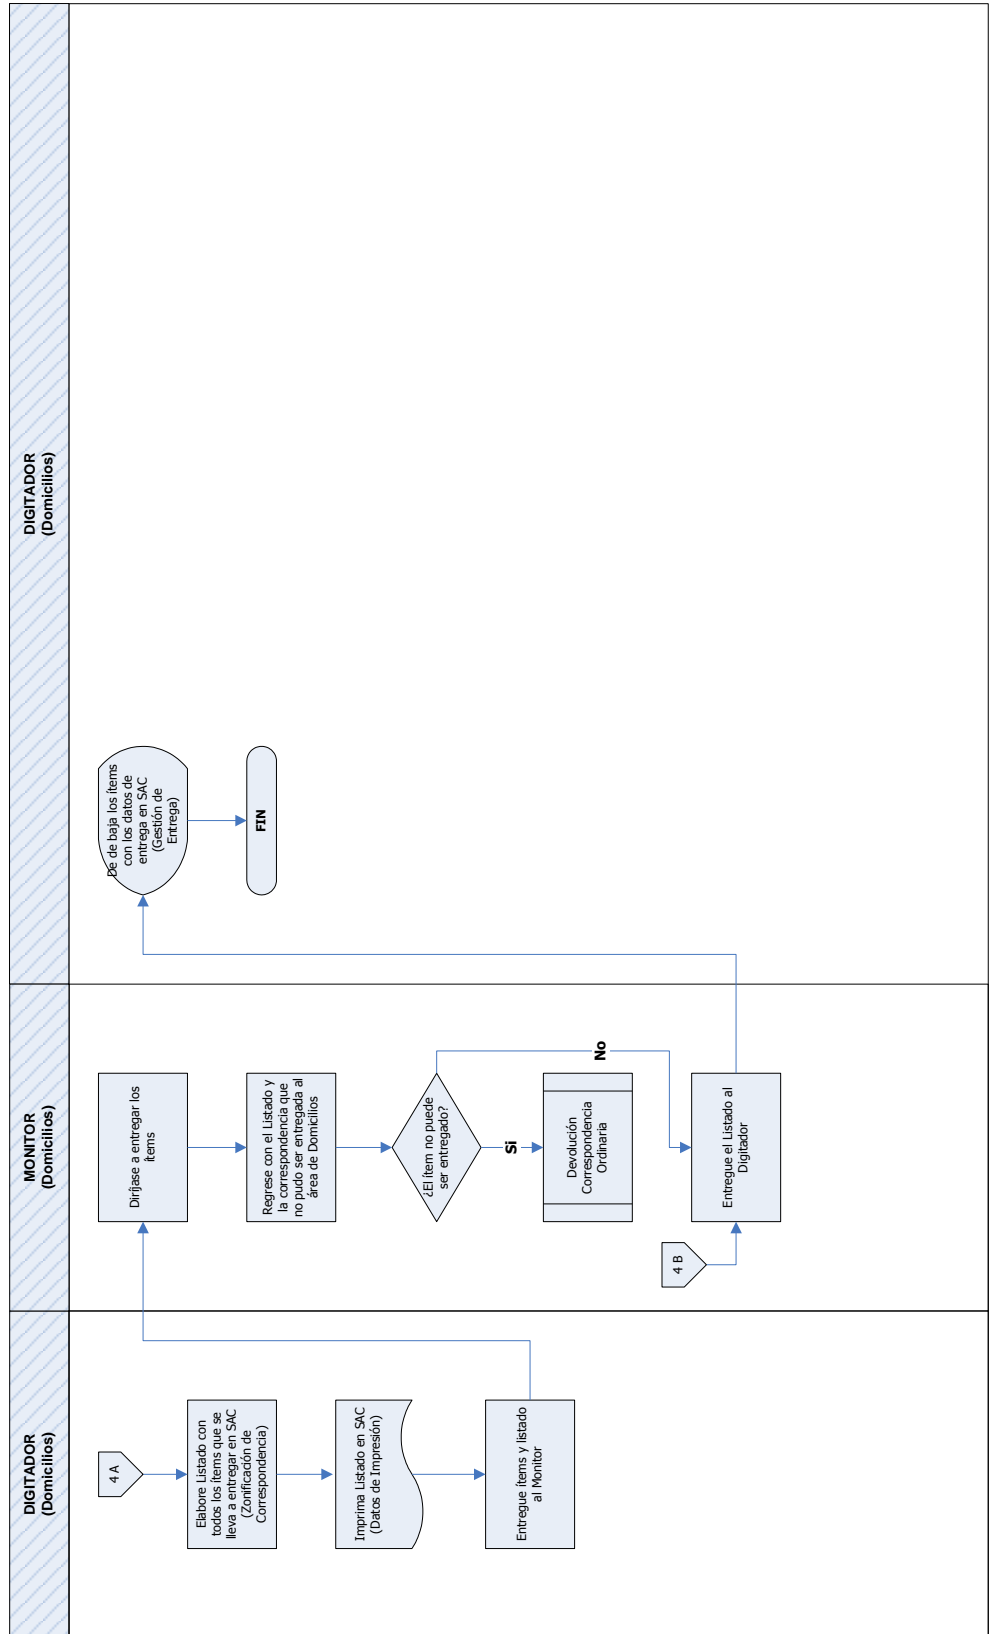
DIGITADOR (Domicilios)

MONITOR (Domicilios)

DIGITADOR (Domicilios)

4 A

Elabore Listado con todos los ítems que se lleva a entregar en SAC (Zonificación de Correspondencia)

Imprima Listado en SAC (Datos de Impresión)

Entregue ítems y listado al Monitor

Diríjase a entregar los ítems

Regrese con el Listado y la correspondencia que no pudo ser entregada al área de Domicilios

¿El ítem no puede ser entregado?

Si

Devolución Correspondencia Ordinaria

No

Entregue el Listado al Digitador

4 B

De de baja los ítems con los datos de entrega en SAC (Gestión de Entrega)

FIN